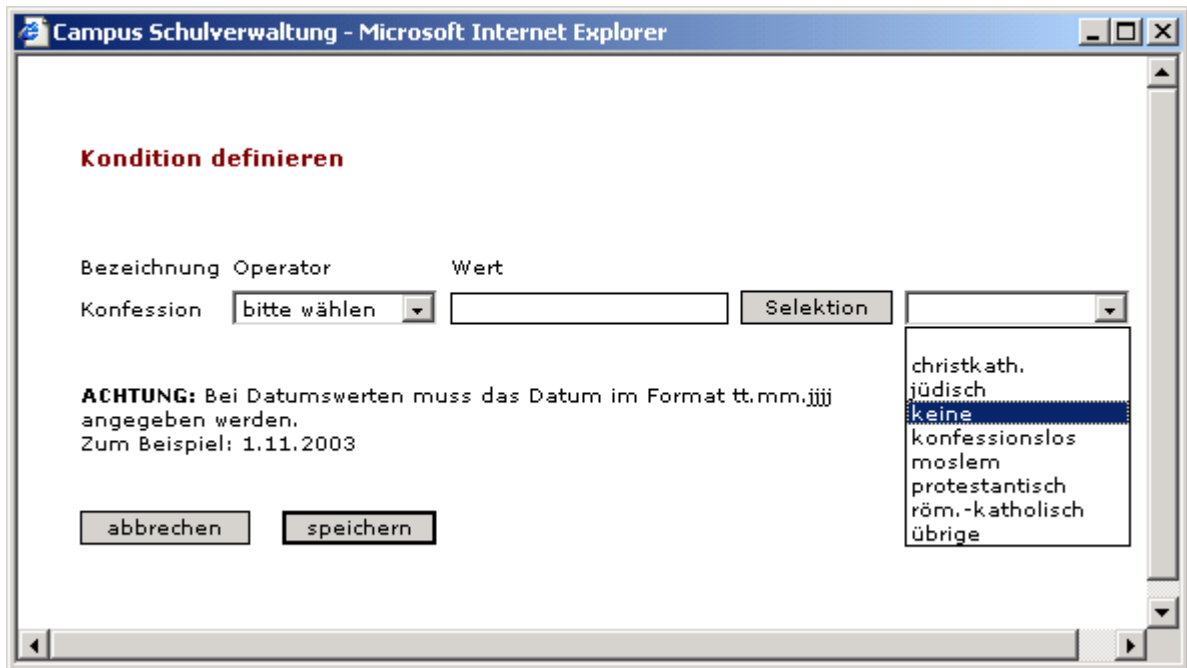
Campus Schulverwaltung - Microsoft Internet Explorer

Kondition definieren

Bezeichnung Operator Wert

Konfession bitte wählen Selektion

christkath.
jüdisch
keine
konfessionslos
moslem
protestantisch
röm.-katholisch
übrige

ACHTUNG: Bei Datumswerten muss das Datum im Format tt.mm.jjjj angegeben werden.
Zum Beispiel: 1.11.2003

abbrechen speichern